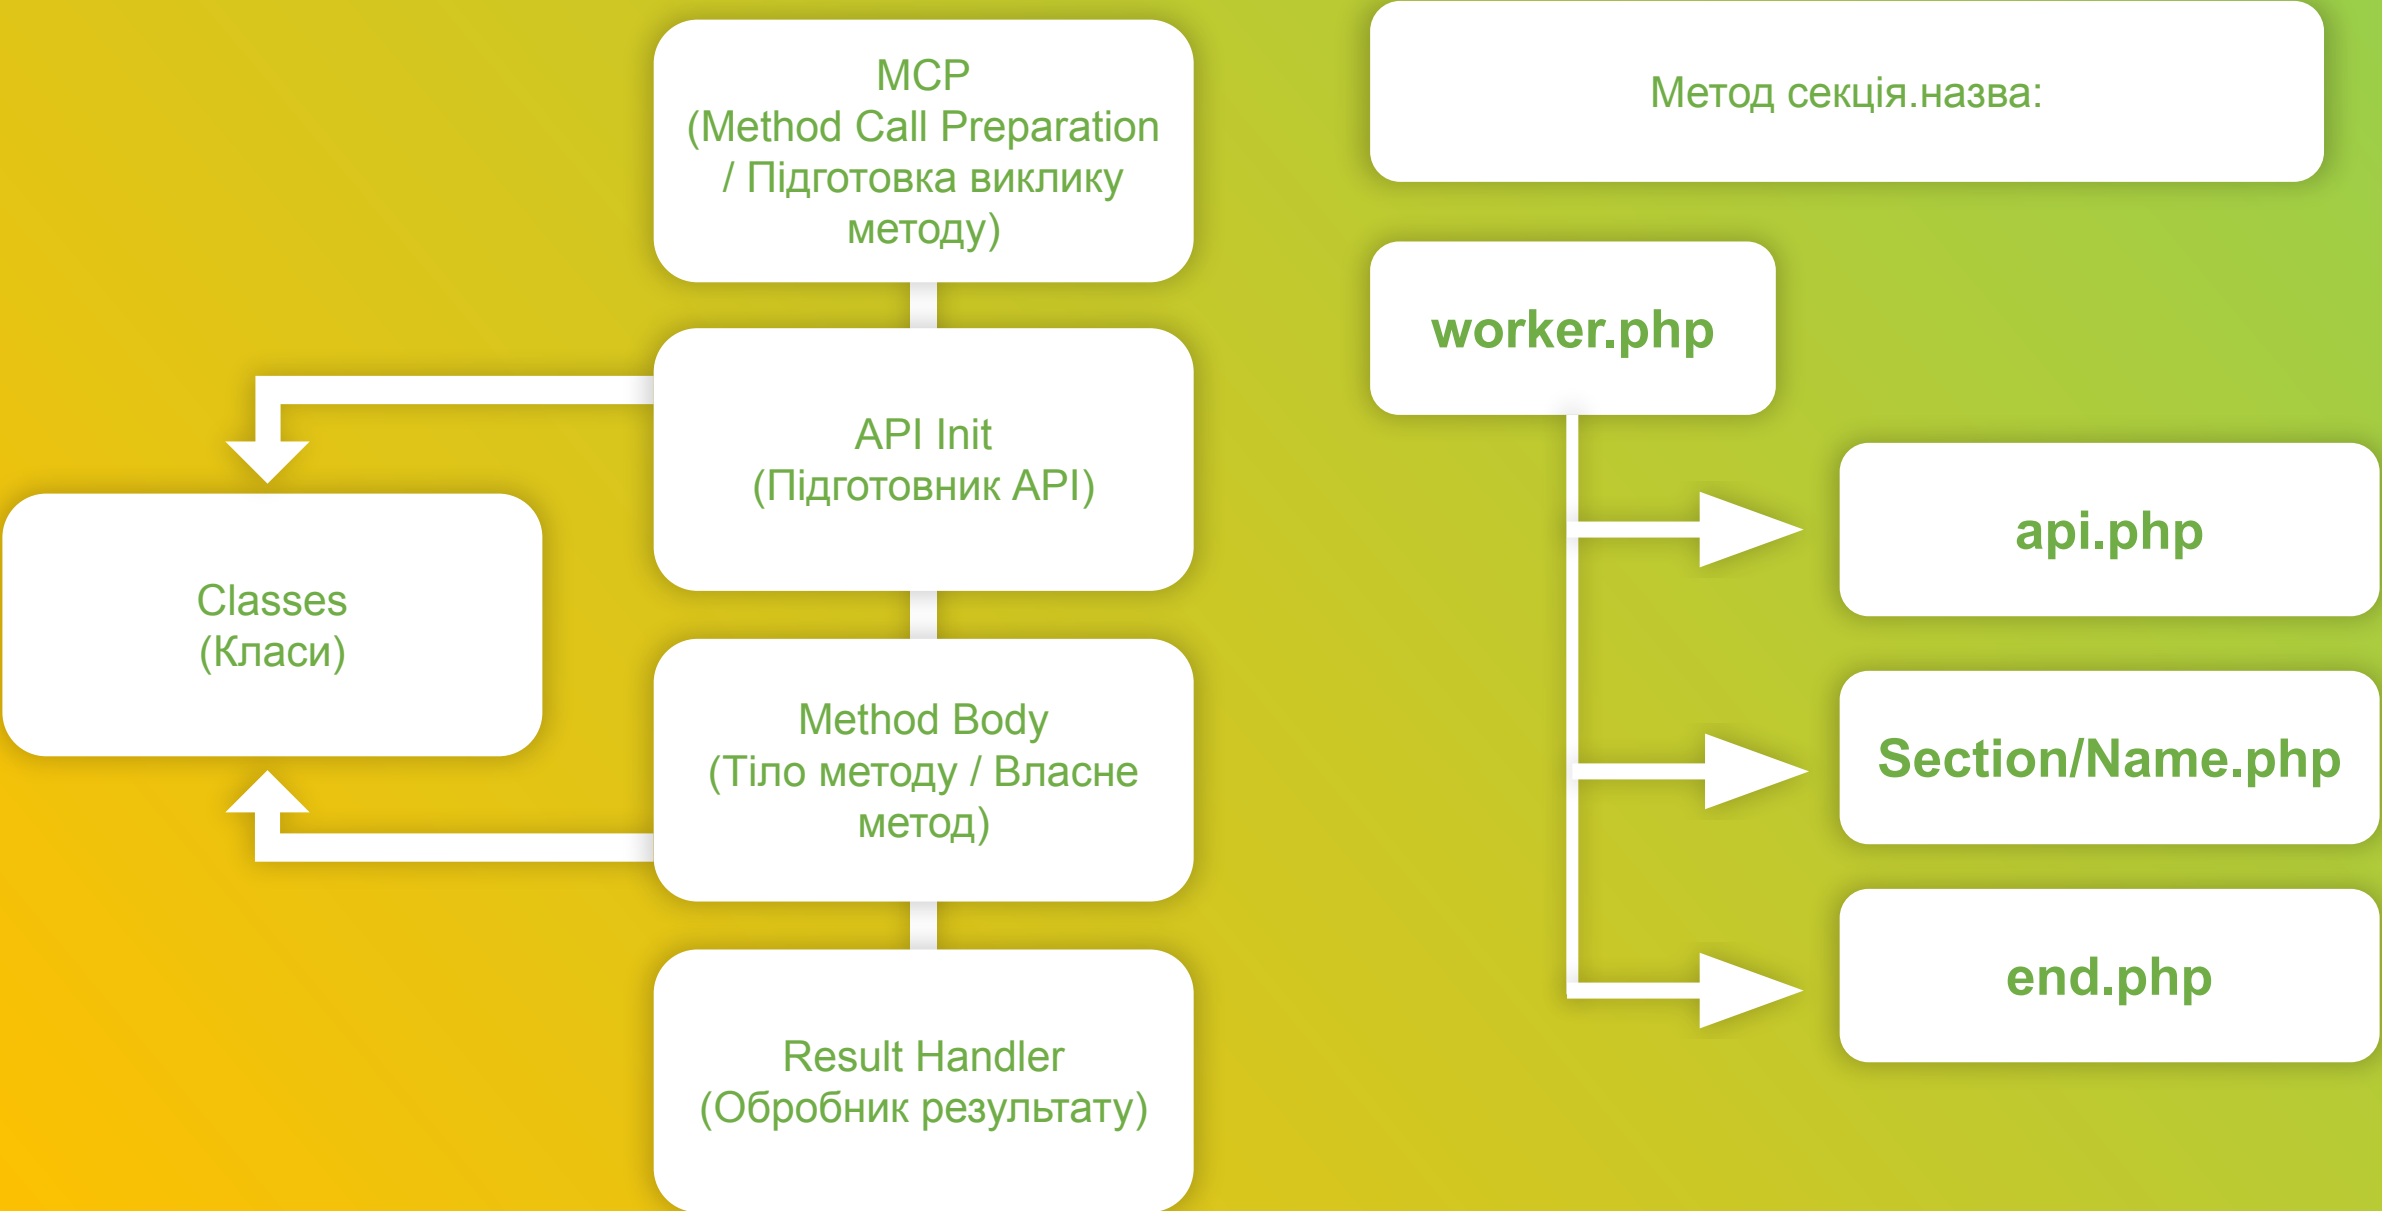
MCP
(Method Call Preparation / Підготовка виклику методу)

API Init
(Підготовник API)

Classes
(Класи)

Method Body
(Тіло методу / Власне метод)

Result Handler
(Обробник результату)

Метод секція.назва:

worker.php

api.php

Section/Name.php

end.php